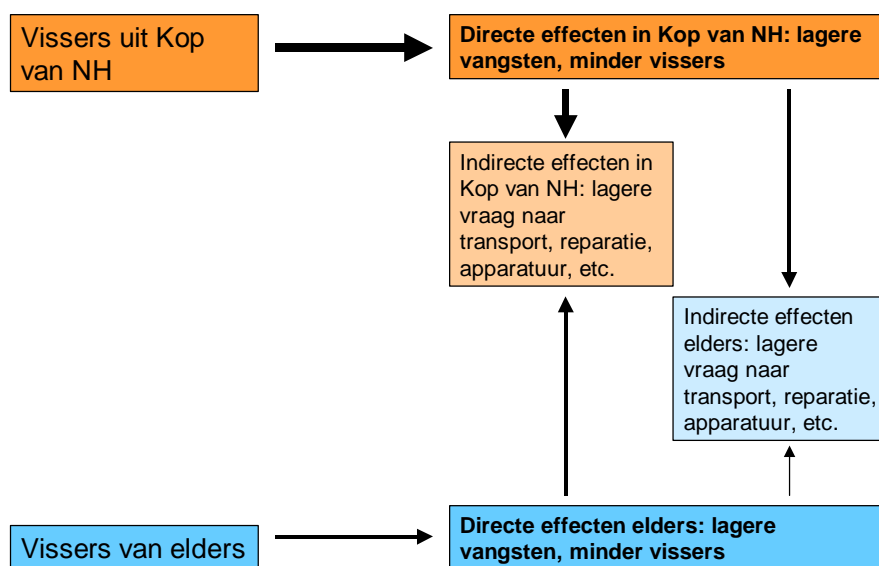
Vissers uit Kop van NH

Directe effecten in Kop van NH: lagere vangsten, minder vissers

Indirecte effecten in Kop van NH: lagere vraag naar transport, reparatie, apparatuur, etc.

Indirecte effecten elders: lagere vraag naar transport, reparatie, apparatuur, etc.

Vissers van elders

Directe effecten elders: lagere vangsten, minder vissers